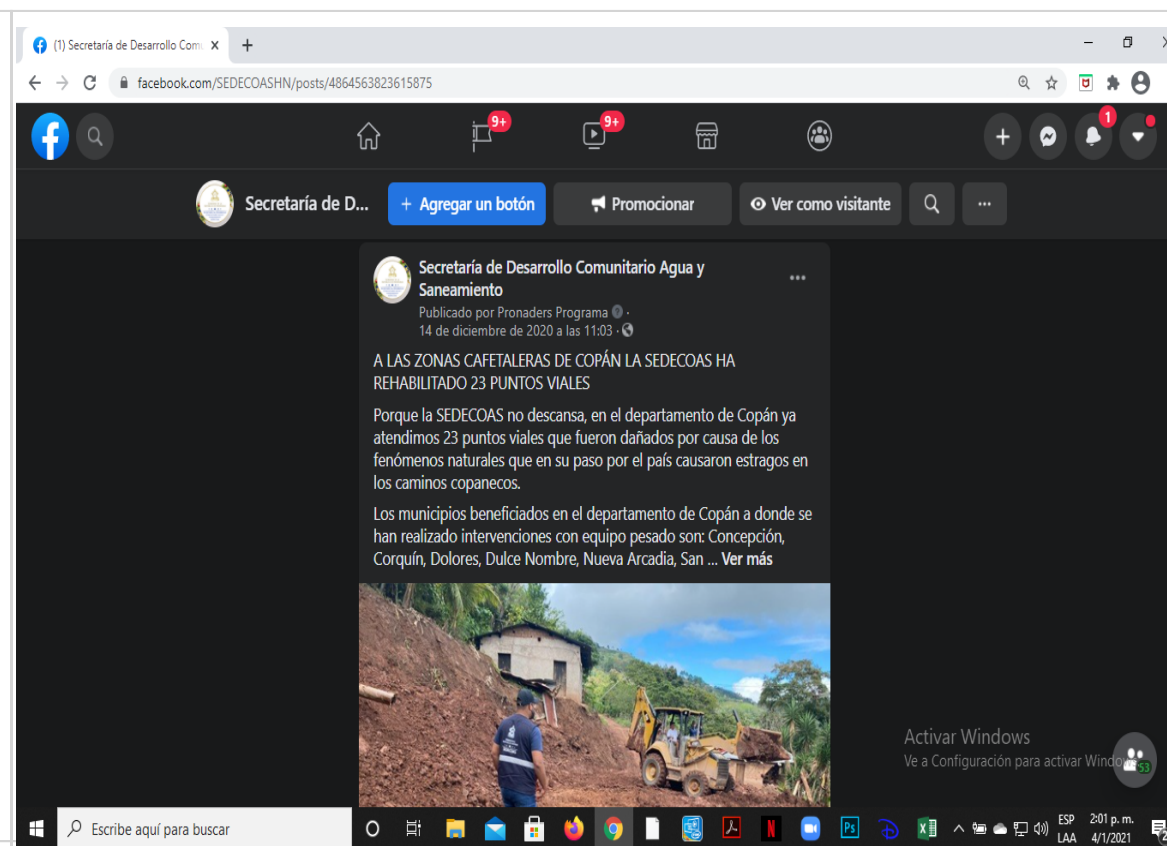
(1) Secretaría de Desarrollo Comu ×

facebook.com/SEDECOASHN/posts/4864563823615875

9+ 9+ 1

Secretaría de D... + Agregar un botón Promocionar Ver como visitante ...

Secretaría de Desarrollo Comunitario Agua y Saneamiento
Publicado por Pronaders Programa ·
14 de diciembre de 2020 a las 11:03 ·

A LAS ZONAS CAFETALERAS DE COPÁN LA SEDECOAS HA REHABILITADO 23 PUNTOS VIALES

Porque la SEDECOAS no descansa, en el departamento de Copán ya atendimos 23 puntos viales que fueron dañados por causa de los fenómenos naturales que en su paso por el país causaron estragos en los caminos copanecos.

Los municipios beneficiados en el departamento de Copán a donde se han realizado intervenciones con equipo pesado son: Concepción, Corquín, Dolores, Dulce Nombre, Nueva Arcadia, San ... Ver más

Activar Windows
Ve a Configuración para activar Windows.

53

Escribe aquí para buscar

ESP LAA 2:01 p. m. 4/1/2021